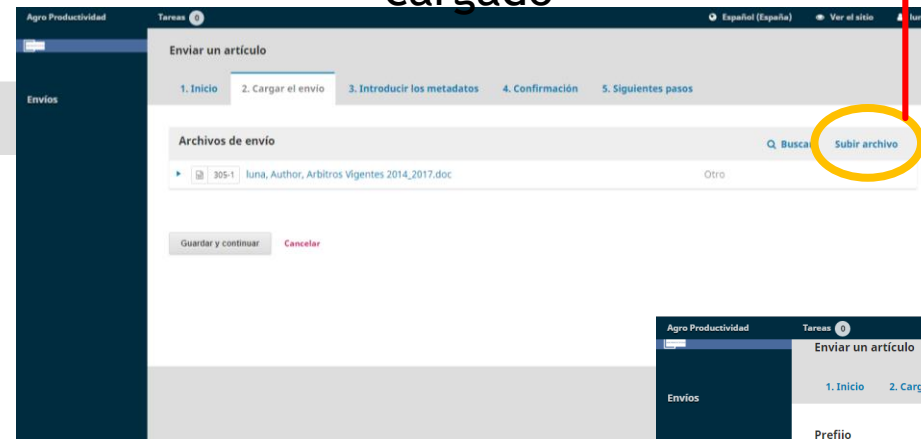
cargado

Agro Productividad

Tareas 0

Español (España)

Ver el sitio

lun

Envíos

Enviar un artículo

1. Inicio

2. Cargar el envío

3. Introducir los metadatos

4. Confirmación

5. Siguientes pasos

Archivos de envío

Buscar

Subir archivo

305-1

luna, Author, Arbitros Vigentes 2014_2017.doc

Otro

Guardar y continuar

Cancelar

Agro Productividad

Tareas 0

Enviar un artículo

Envíos

1. Inicio

2. Carg

Prefijo